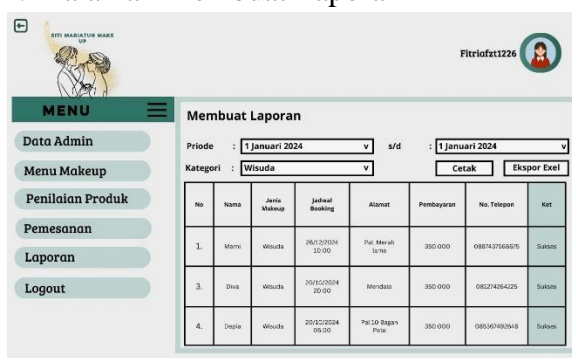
SITI MARIATUN MAKE UP

Fitriafzt1226

MENU

Data Admin

Menu Makeup

Penilaian Produk

Pemesanan

Laporan

Logout

Membuat Laporan

Priode : 1 Januari 2024 s/d : 1 Januari 2024

Kategori : Wisuda

Cetak

Ekspor Exel

| No | Nama | Jenis Makeup | Jadwal Booking | Alamat | Pembayaran | No. Telepon | Ket |
|---|---|---|---|---|---|---|---|
| 1. | Mami | Wisuda | 26/12/2024 10.00 | Pal. Merah Lama | 350.000 | 0887437568875 | Sukses |
| 3. | Diva | Wisuda | 20/10/2024 20.00 | Mendalo | 350.000 | 081274264225 | Sukses |
| 4. | Depia | Wisuda | 20/10/2024 05.00 | Pal 10 Bagan Pete | 350.000 | 085367492648 | Sukses |